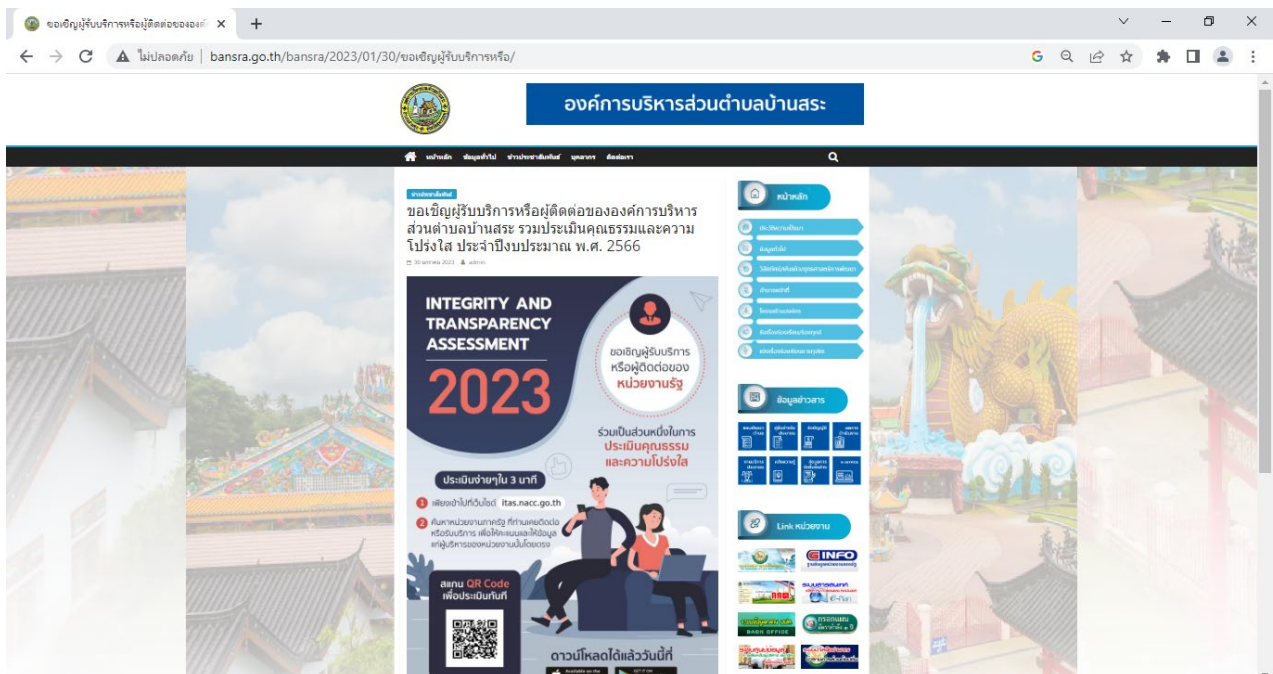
ขอเชิญผู้รับบริการหรือผู้ติดต่อขององค์ ×

ไม่ปลอดภัย | bansra.go.th/bansra/2023/01/30/ขอเชิญผู้รับบริการหรือ/

องค์การบริหารส่วนตำบลบ้านสระ

หน้าหลัก ข้อมูลทั่วไป ข่าวประชาสัมพันธ์ บุคลากร ติดต่อเรา

ข่าวประชาสัมพันธ์

ขอเชิญผู้รับบริการหรือผู้ติดต่อขององค์การบริหารส่วนตำบลบ้านสระ รวมประเมินคุณธรรมและความโปร่งใส ประจำปีงบประมาณ พ.ศ. 2566

30 มกราคม 2023 admin

INTEGRITY AND TRANSPARENCY ASSESSMENT

2023

ขอเชิญผู้รับบริการหรือผู้ติดต่อของหน่วยงานรัฐ

ร่วมเป็นส่วนหนึ่งในการประเมินคุณธรรมและความโปร่งใส

ประเมินง่ายๆใน 3 นาที

1 เพียงเข้าไปที่เว็บไซต์ itas.nacc.go.th

2 ค้นหาหน่วยงานภาครัฐ ที่ท่านเคยติดต่อหรือรับบริการ เพื่อให้คะแนนและให้ข้อมูลแก่ผู้บริหารของหน่วยงานนั้นโดยตรง

สแกน QR Code เพื่อประเมินทันที

ดาวน์โหลดได้แล้ววันนี้ที่

หน้าหลัก

ข้อมูลข่าวสาร

Link หน่วยงาน

INFO